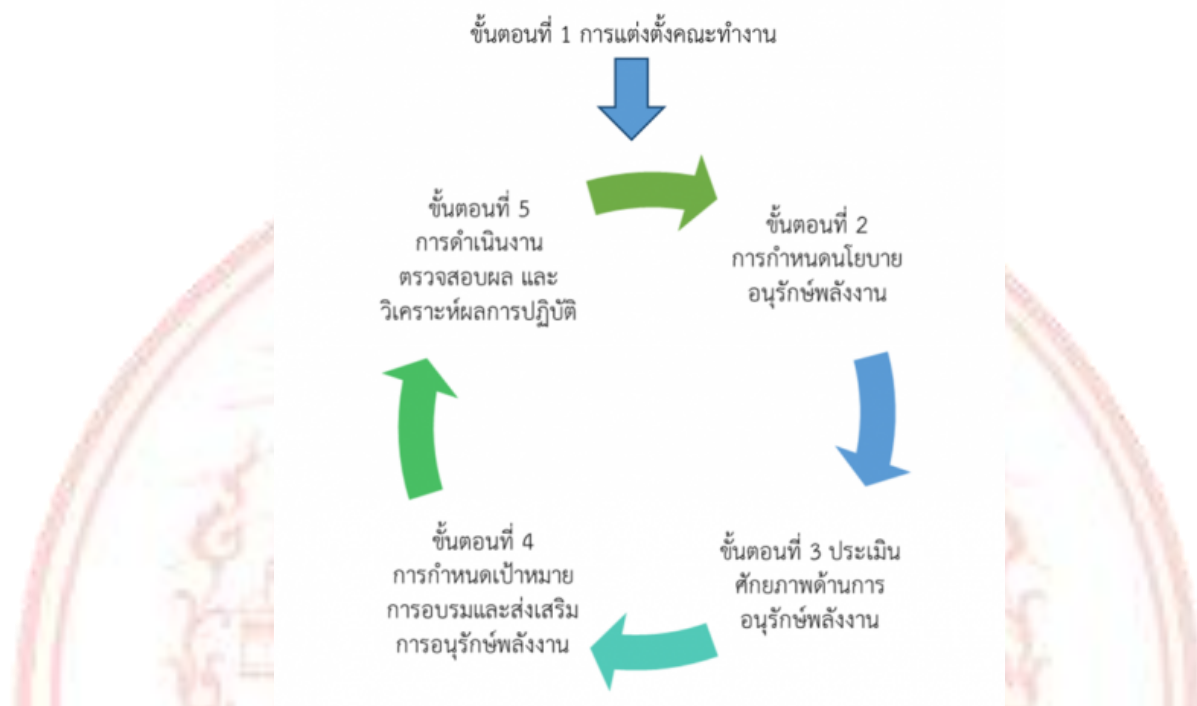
ขั้นตอนที่ 1 การแต่งตั้งคณะทำงาน

ขั้นตอนที่ 2
การกำหนดนโยบาย
อนุรักษ์พลังงาน

ขั้นตอนที่ 3 ประเมิน
ศักยภาพด้านการ
อนุรักษ์พลังงาน

ขั้นตอนที่ 4
การกำหนดเป้าหมาย
การอบรมและส่งเสริม
การอนุรักษ์พลังงาน

ขั้นตอนที่ 5
การดำเนินงาน
ตรวจสอบผล และ
วิเคราะห์ผลการปฏิบัติ